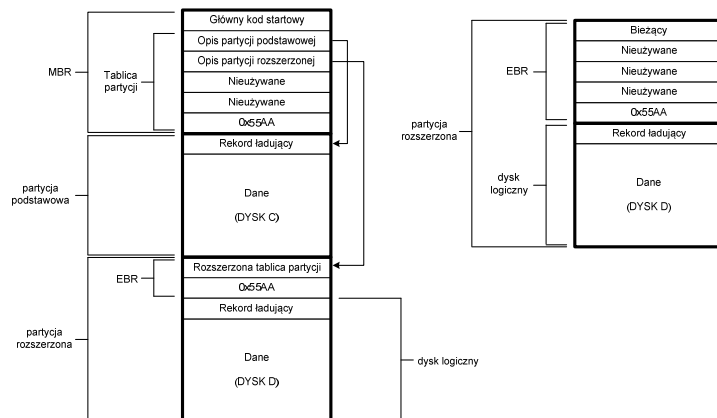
MBR

Tablica partycji

Główny kod startowy
Opis partycji podstawowej
Opis partycji rozszerzonej
Nieużywane
Nieużywane
0x55AA

partycja podstawowa

Rekord ładujący
Dane
(DYSK C)

partycja rozszerzona

EBR

Rozszerzona tablica partycji
0x55AA
Rekord ładujący
Dane
(DYSK D)

dysk logiczny

partycja rozszerzona

EBR

Bieżący
Nieużywane
Nieużywane
Nieużywane
0x55AA

dysk logiczny

Rekord ładujący
Dane
(DYSK D)